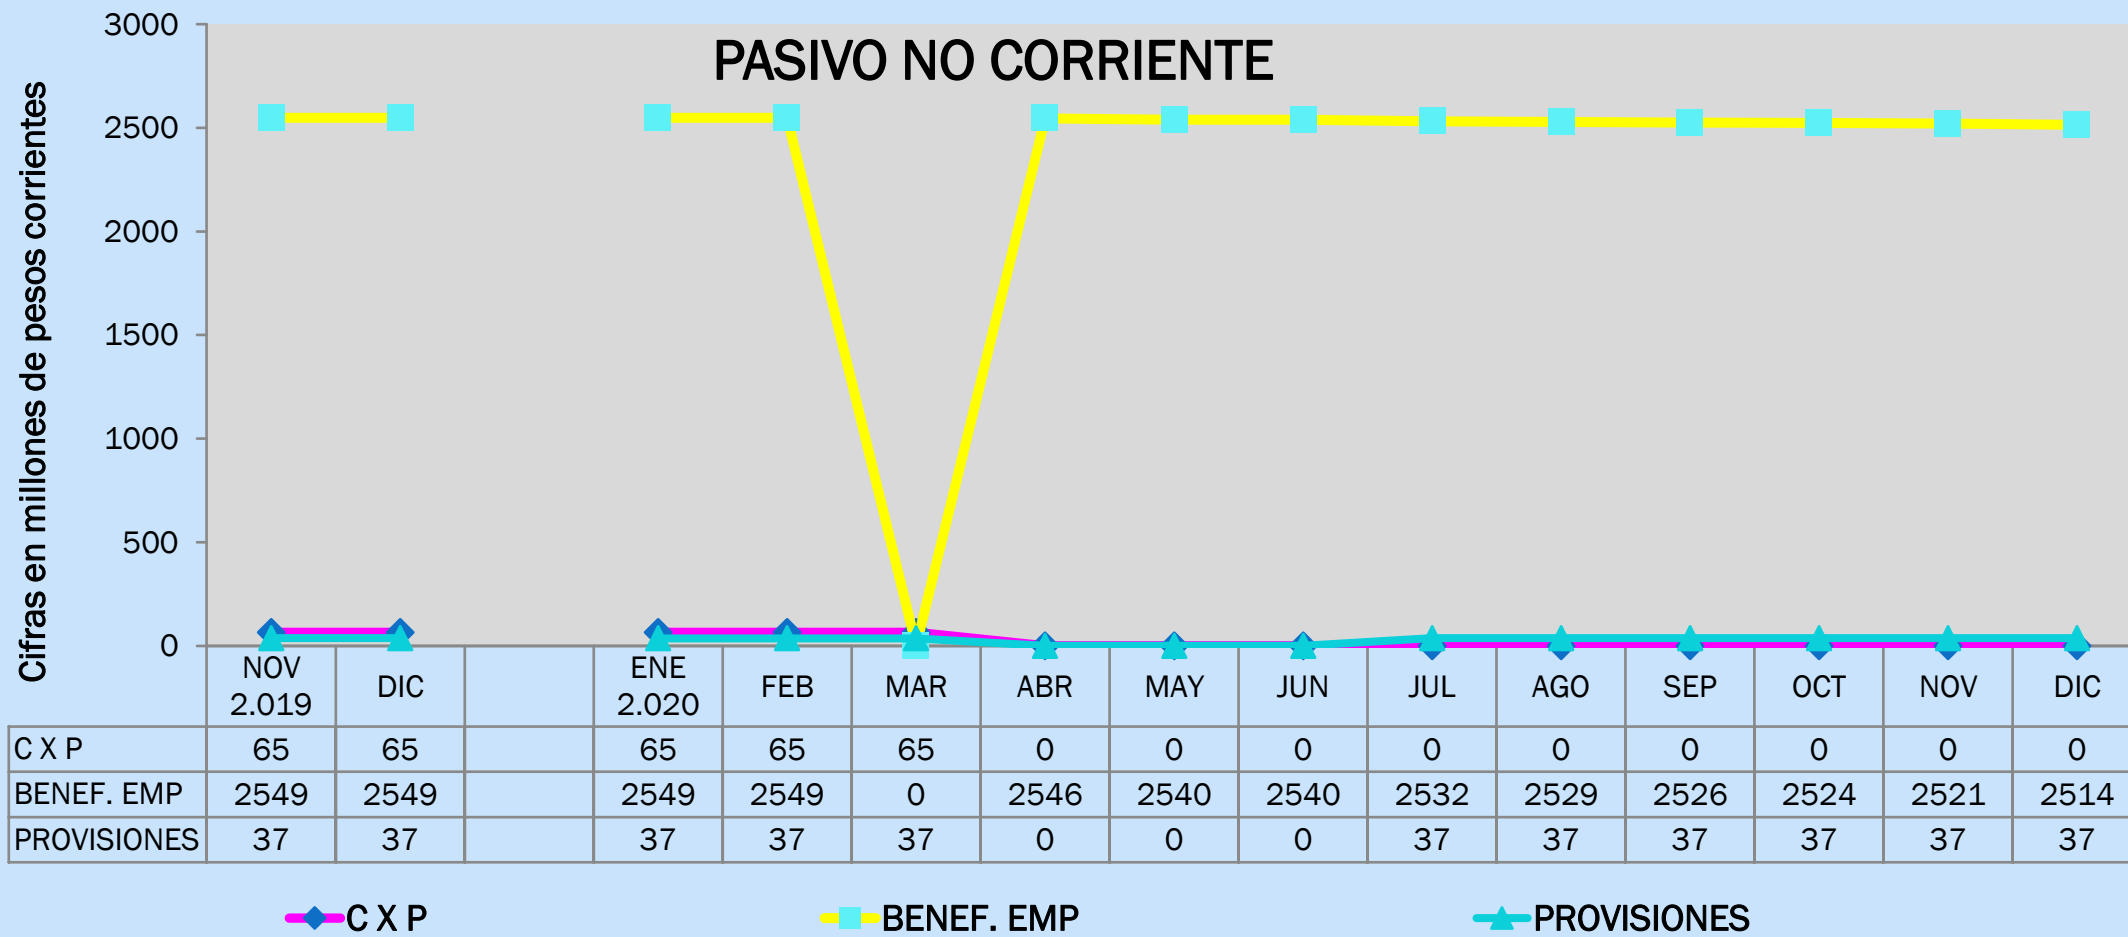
PASIVO NO CORRIENTE

Cifras en millones de pesos corrientes

3000
2500
2000
1500
1000
500
0

| | NOV 2.019 | DIC | | ENE 2.020 | FEB | MAR | ABR | MAY | JUN | JUL | AGO | SEP | OCT | NOV | DIC |
|---|---|---|---|---|---|---|---|---|---|---|---|---|---|---|---|
| C X P | 65 | 65 | | 65 | 65 | 65 | 0 | 0 | 0 | 0 | 0 | 0 | 0 | 0 | 0 |
| BENEF. EMP | 2549 | 2549 | | 2549 | 2549 | 0 | 2546 | 2540 | 2540 | 2532 | 2529 | 2526 | 2524 | 2521 | 2514 |
| PROVISIONES | 37 | 37 | | 37 | 37 | 37 | 0 | 0 | 0 | 37 | 37 | 37 | 37 | 37 | 37 |

C X P
BENEF. EMP
PROVISIONES